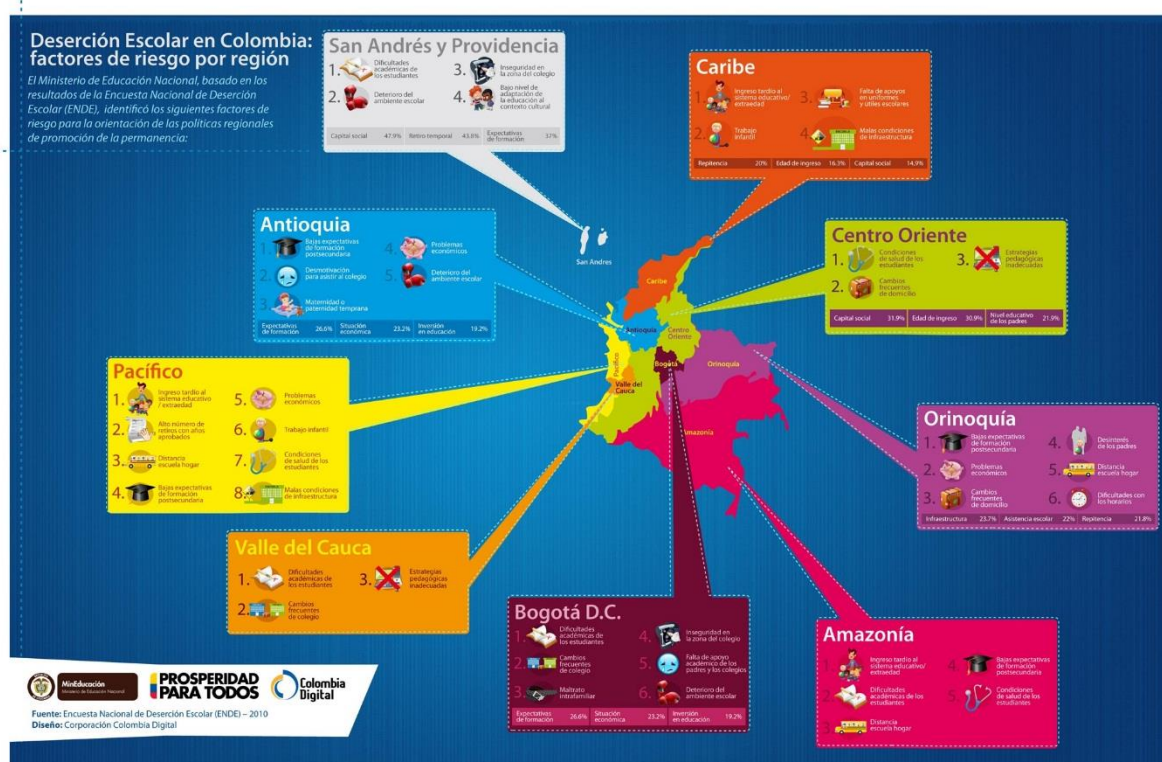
Deserción Escolar en Colombia: factores de riesgo por región

El Ministerio de Educación Nacional, basado en los resultados de la Encuesta Nacional de Deserción Escolar (ENDE), identificó los siguientes factores de riesgo para la orientación de las políticas regionales de promoción de la permanencia:

San Andrés y Providencia
1. Dificultades académicas de los estudiantes
2. Deterioro del ambiente escolar
3. Inseguridad en la zona del colegio
4. Bajo nivel de adaptación de la educación al contexto cultural

| Capital social | 47.9% | Retiro temporal | 43.8% | Expectativas de formación | 37% |
|---|---|---|---|---|---|

Caribe
1. Ingreso tardío al sistema educativo/ extraedad
2. Trabajo infantil
3. Falta de apoyos en uniformes y útiles escolares
4. Malas condiciones de infraestructura

| Repitencia | 20% | Edad de ingreso | 16.3% | Capital social | 14.9% |
|---|---|---|---|---|---|

Antioquia
1. Bajas expectativas de formación postsecundaria
2. Desmotivación para asistir al colegio
3. Maternidad o paternidad temprana
4. Problemas económicos
5. Deterioro del ambiente escolar

| Expectativas de formación | 26.6% | Situación económica | 23.2% | Inversión en educación | 19.2% |
|---|---|---|---|---|---|

Centro Oriente
1. Condiciones de salud de los estudiantes
2. Cambios frecuentes de domicilio
3. Estrategias pedagógicas inadecuadas

| Capital social | 31.9% | Edad de ingreso | 30.9% | Nivel educativo de los padres | 21.9% |
|---|---|---|---|---|---|

San Andres
Caribe
Antioquia
Centro Oriente
Pacífico
Valle del Cauca
Bogotá
Orinoquía
Amazonía

Pacífico
1. Ingreso tardío al sistema educativo / extraedad
2. Alto número de retiros con años aprobados
3. Distancia escuela hogar
4. Bajas expectativas de formación postsecundaria
5. Problemas económicos
6. Trabajo infantil
7. Condiciones de salud de los estudiantes
8. Malas condiciones de infraestructura

Orinoquía
1. Bajas expectativas de formación postsecundaria
2. Problemas económicos
3. Cambios frecuentes de domicilio
4. Desinterés de los padres
5. Distancia escuela hogar
6. Dificultades con los horarios

| Infraestructura | 23.7% | Asistencia escolar | 22% | Repitencia | 21.8% |
|---|---|---|---|---|---|

Valle del Cauca
1. Dificultades académicas de los estudiantes
2. Cambios frecuentes de colegio
3. Estrategias pedagógicas inadecuadas

Bogotá D.C.
1. Dificultades académicas de los estudiantes
2. Cambios frecuentes de colegio
3. Maltrato intrafamiliar
4. Inseguridad en la zona del colegio
5. Falta de apoyo académico de los padres y los colegios
6. Deterioro del ambiente escolar

| Expectativas de formación | 26.6% | Situación económica | 23.2% | Inversión en educación | 19.2% |
|---|---|---|---|---|---|

Amazonía
1. Ingreso tardío al sistema educativo/ extraedad
2. Dificultades académicas de los estudiantes
3. Distancia escuela hogar
4. Bajas expectativas de formación postsecundaria
5. Condiciones de salud de los estudiantes

MinEducación Ministerio de Educación Nacional
PROSPERIDAD PARA TODOS
Colombia Digital

Fuente: Encuesta Nacional de Deserción Escolar (ENDE) – 2010
Diseño: Corporación Colombia Digital